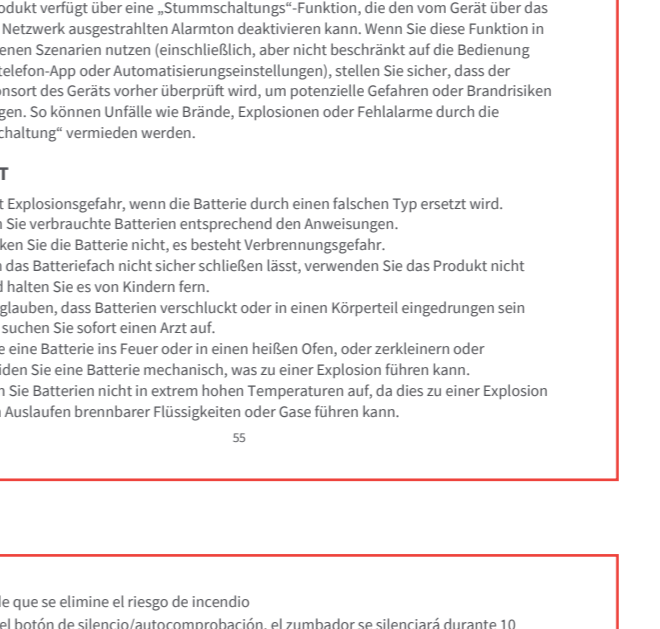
odukt verfügt über eine „Stummschaltungs"-Funktion, die den vom Gerät über das Netzwerk ausgestrahlten Alarmton deaktivieren kann. Wenn Sie diese Funktion in enen Szenarien nutzen (einschließlich, aber nicht beschränkt auf die Bedienung telefon-App oder Automatisierungseinstellungen), stellen Sie sicher, dass der onsort des Geräts vorher überprüft wird, um potenzielle Gefahren oder Brandrisiken gen. So können Unfälle wie Brände, Explosionen oder Fehlalarme durch die chaltung" vermieden werden.

T

t Explosionsgefahr, wenn die Batterie durch einen falschen Typ ersetzt wird.
n Sie verbrauchte Batterien entsprechend den Anweisungen.
ken Sie die Batterie nicht, es besteht Verbrennungsgefahr.
n das Batteriefach nicht sicher schließen lässt, verwenden Sie das Produkt nicht nd halten Sie es von Kindern fern.
glauben, dass Batterien verschluckt oder in einen Körperteil eingedrungen sein suchen Sie sofort einen Arzt auf.
e eine Batterie ins Feuer oder in einen heißen Ofen, oder zerkleinern oder iden Sie eine Batterie mechanisch, was zu einer Explosion führen kann.
n Sie Batterien nicht in extrem hohen Temperaturen auf, da dies zu einer Explosion n Auslaufen brennbarer Flüssigkeiten oder Gase führen kann.

55

le que se elimine el riesgo de incendio
el botón de silencio/autocomprobación, el zumbador se silenciará durante 10